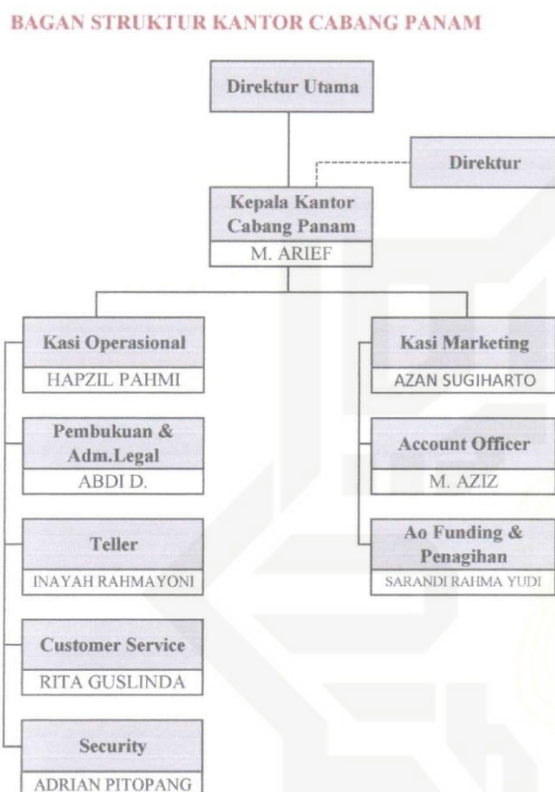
BAGAN STRUKTUR KANTOR CABANG PANAM

Direktur Utama

Direktur

Kepala Kantor Cabang Panam
M. ARIEF

Kasi Operasional
HAPZIL PAHMI

Pembukuan & Adm.Legal
ABDI D.

Teller
INAYAH RAHMAYONI

Customer Service
RITA GUSLINDA

Security
ADRIAN PITOPANG

Kasi Marketing
AZAN SUGIHARTO

Account Officer
M. AZIZ

Ao Funding & Penagihan
SARANDI RAHMA YUDI